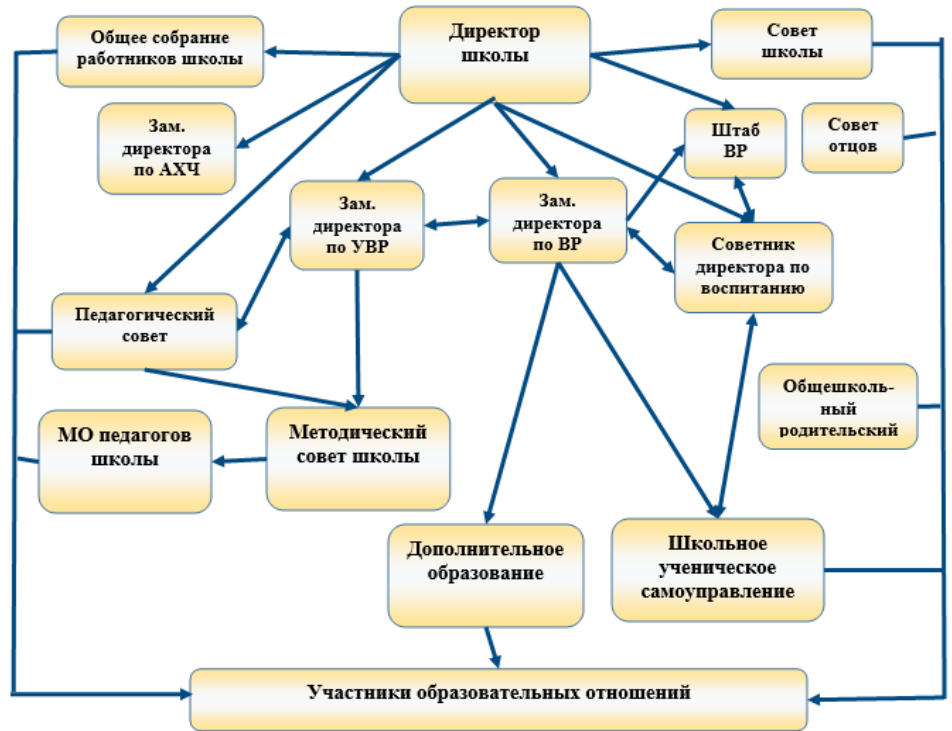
Директор школы

Общее собрание работников школы

Совет школы

Зам. директора по АХЧ

Штаб ВР

Совет отцов

Зам. директора по УВР

Зам. директора по ВР

Советник директора по воспитанию

Педагогический совет

Общешкольный родительский

МО педагогов школы

Методический совет школы

Дополнительное образование

Школьное ученическое самоуправление

Участники образовательных отношений